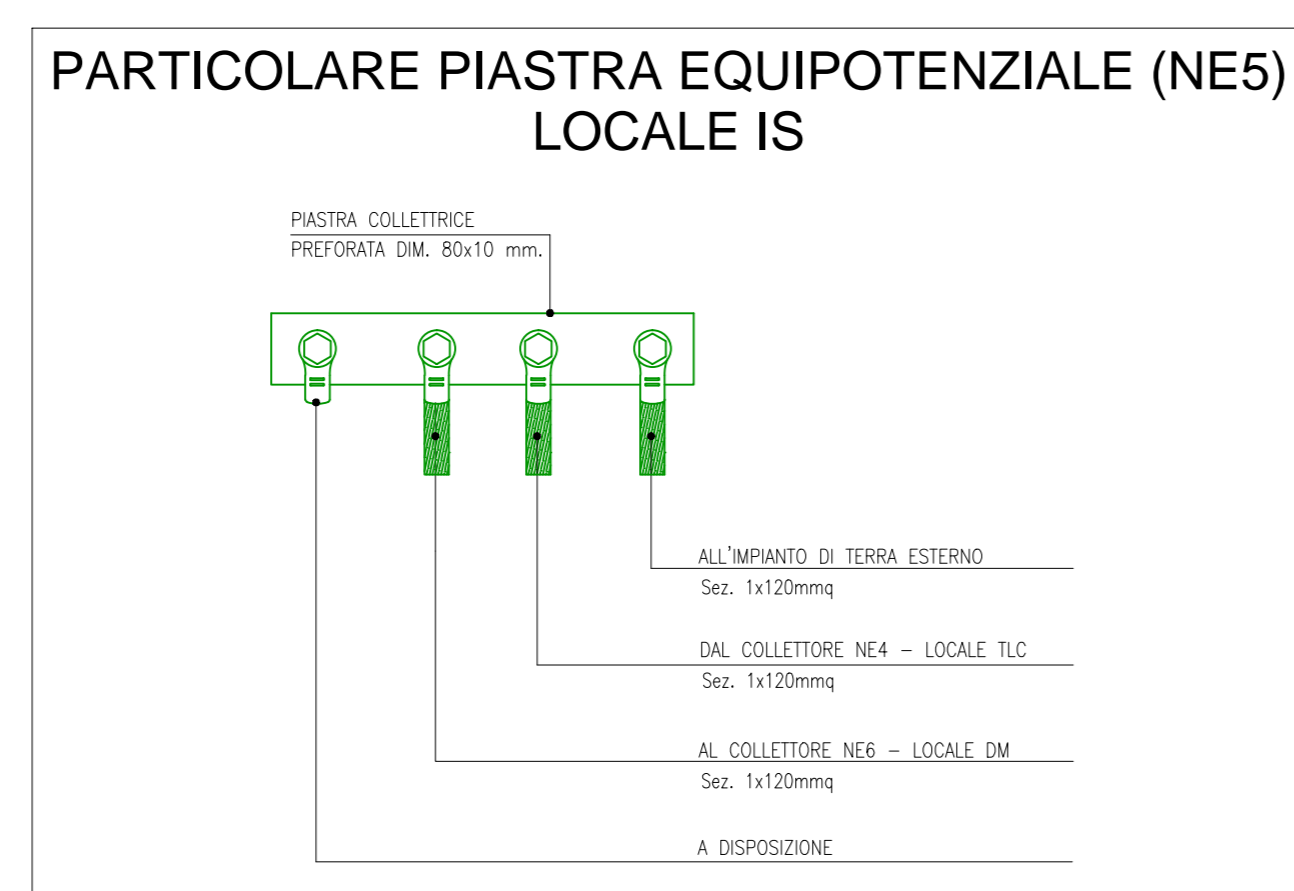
PARTICOLARE PIASTRA EQUIPOTENZIALE (NE5)
LOCALE IS

PIASTRA COLLETTRICE
PREFORATA DIM. 80x10 mm.

ALL'IMPIANTO DI TERRA ESTERNO
Sez. 1x120mmq

DAL COLLETTORE NE4 – LOCALE TLC
Sez. 1x120mmq

AL COLLETTORE NE6 – LOCALE DM
Sez. 1x120mmq

A DISPOSIZIONE